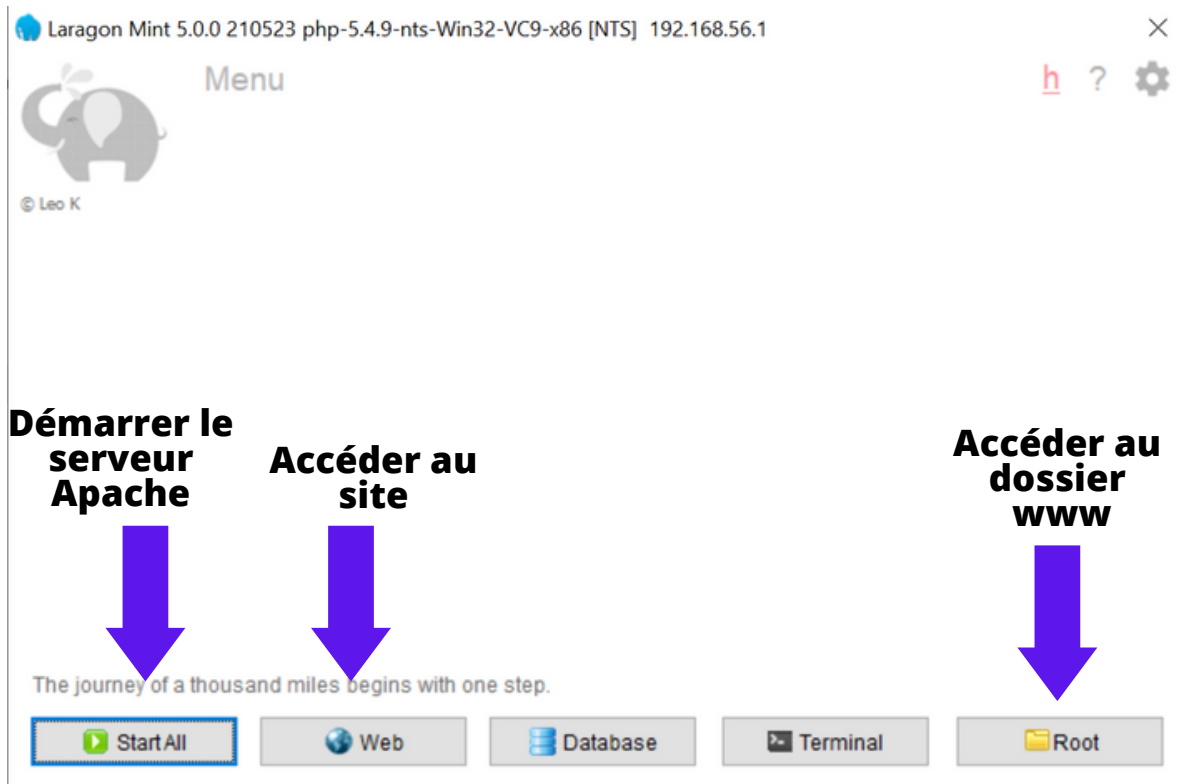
Laragon Mint 5.0.0 210523 php-5.4.9-nts-Win32-VC9-x86 [NTS] 192.168.56.1

Menu

h ?

© Leo K

Démarrer le serveur Apache

Accéder au site

Accéder au dossier www

The journey of a thousand miles begins with one step.

Start All

Web

Database

Terminal

Root